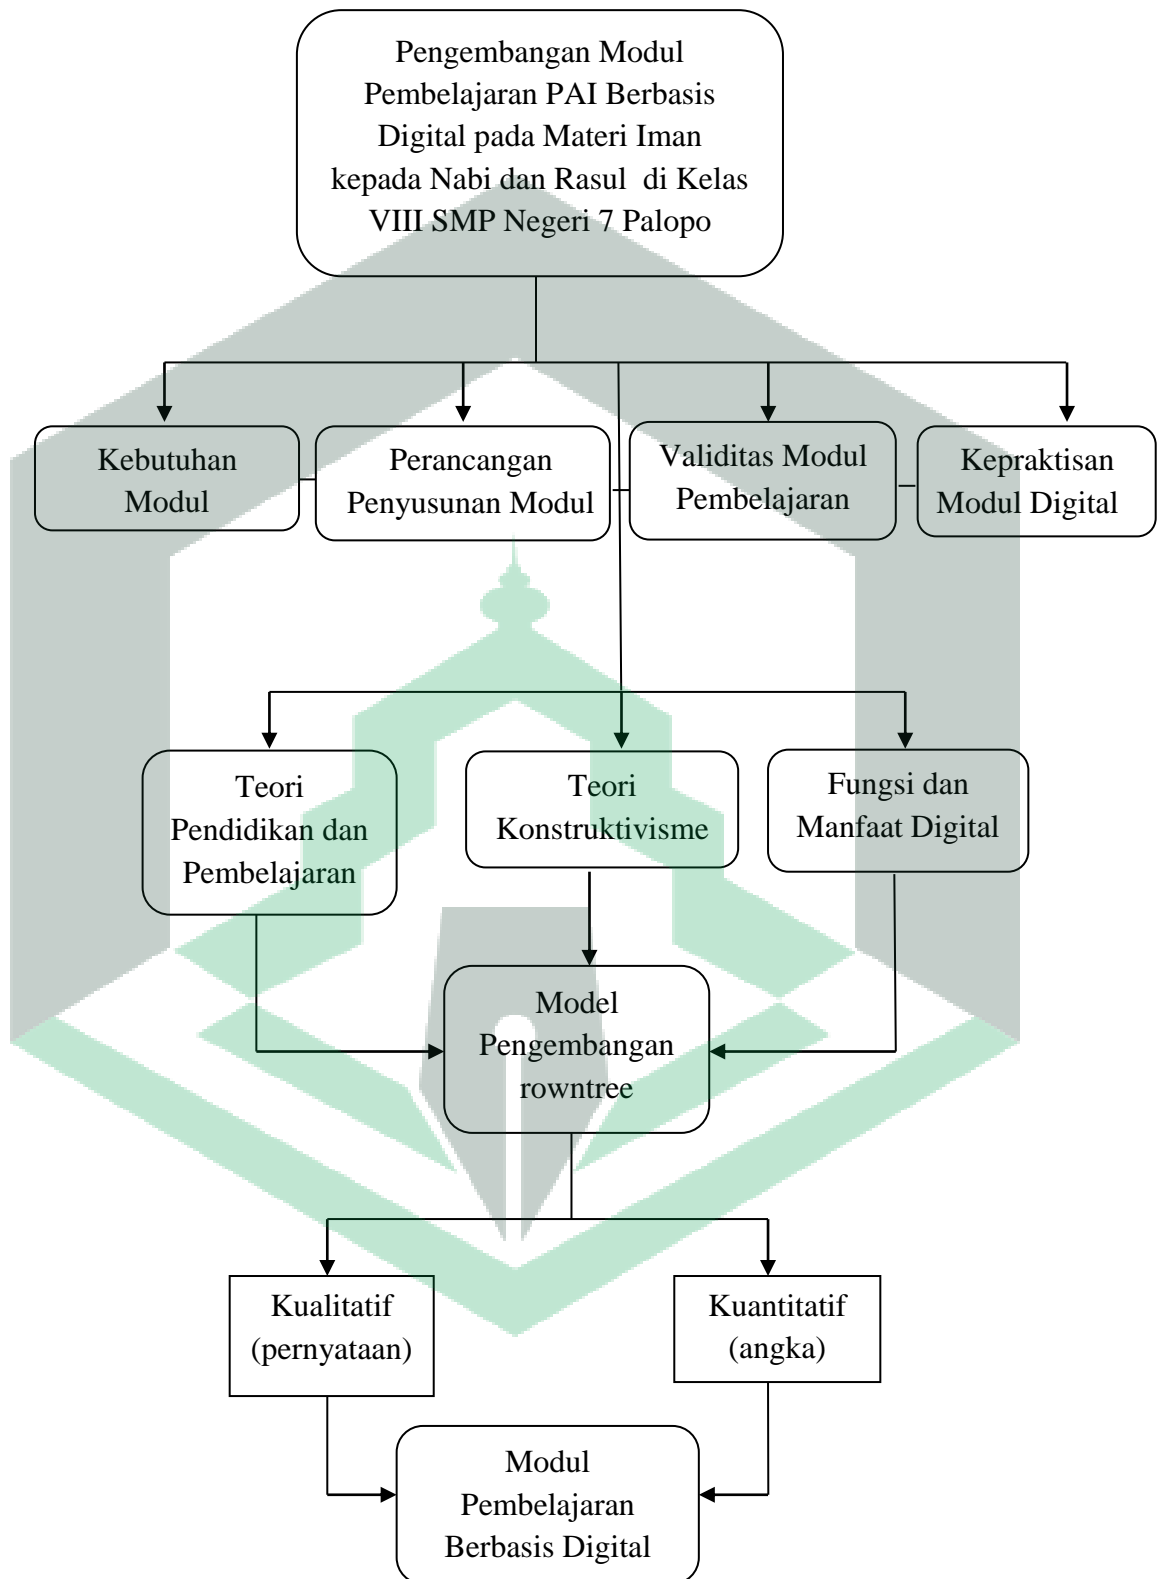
Pengembangan Modul Pembelajaran PAI Berbasis Digital pada Materi Iman kepada Nabi dan Rasul di Kelas VIII SMP Negeri 7 Palopo

Kebutuhan Modul

Perancangan Penyusunan Modul

Validitas Modul Pembelajaran

Kepraktisan Modul Digital

Teori Pendidikan dan Pembelajaran

Teori Konstruktivisme

Fungsi dan Manfaat Digital

Model Pengembangan rowntree

Kualitatif (pernyataan)

Kuantitatif (angka)

Modul Pembelajaran Berbasis Digital